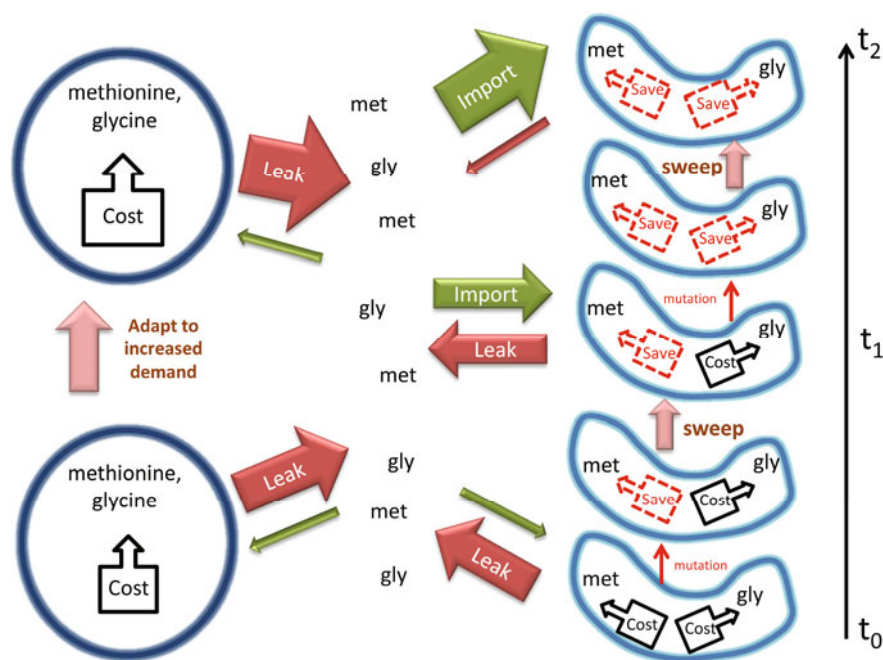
methionine, glycine

Cost

Adapt to increased demand

methionine, glycine

Cost

Leak

Leak

met

gly

met

gly

met

gly

met

gly

Import

Import

Leak

Leak

met

Save

Save

gly

sweep

met

Save

Save

gly

met

mutation

Save

Cost

gly

sweep

met

Save

Cost

gly

mutation

met

Cost

Cost

gly

$t_2$

$t_1$

$t_0$